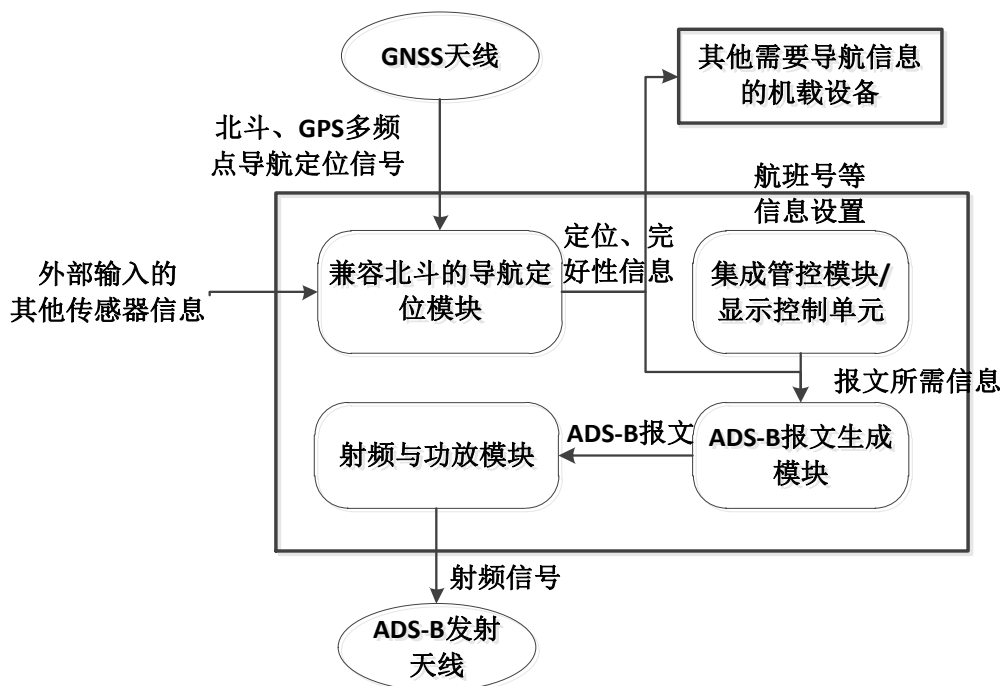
GNSS天线

其他需要导航信息的机载设备

北斗、GPS多频点导航定位信号

航班号等信息设置

定位、完好性信息

外部输入的其他传感器信息

兼容北斗的导航定位模块

集成管控模块/显示控制单元

报文所需信息

ADS-B报文

射频与功放模块

ADS-B报文生成模块

射频信号

ADS-B发射天线